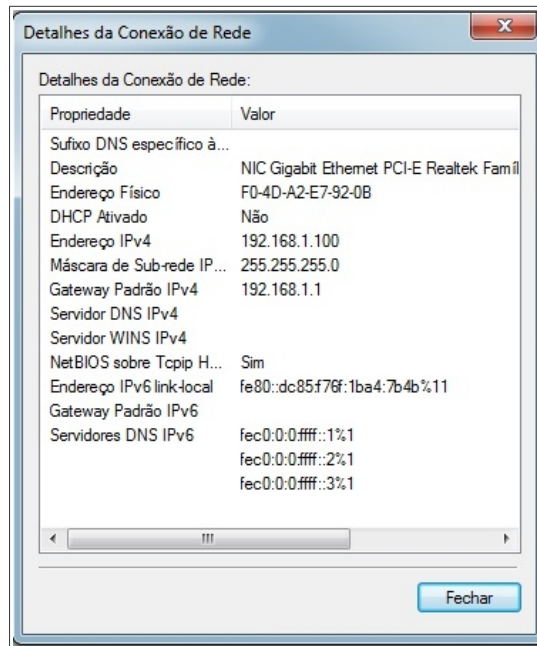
Detalhes da Conexão de Rede

x

Detalhes da Conexão de Rede:

| Propriedade | Valor |
|---|---|
| Sufixo DNS específico à... | |
| Descrição | NIC Gigabit Ethernet PCI-E Realtek Famíl |
| Endereço Físico | F0-4D-A2-E7-92-0B |
| DHCP Ativado | Não |
| Endereço IPv4 | 192.168.1.100 |
| Máscara de Sub-rede IP... | 255.255.255.0 |
| Gateway Padrão IPv4 | 192.168.1.1 |
| Servidor DNS IPv4 | |
| Servidor WINS IPv4 | |
| NetBIOS sobre Tcpip H... | Sim |
| Endereço IPv6 link-local | fe80::dc85:f76f:1ba4:7b4b%11 |
| Gateway Padrão IPv6 | |
| Servidores DNS IPv6 | fec0:0:0:ffff::1%1 |
| | fec0:0:0:ffff::2%1 |
| | fec0:0:0:ffff::3%1 |

III

Fechar